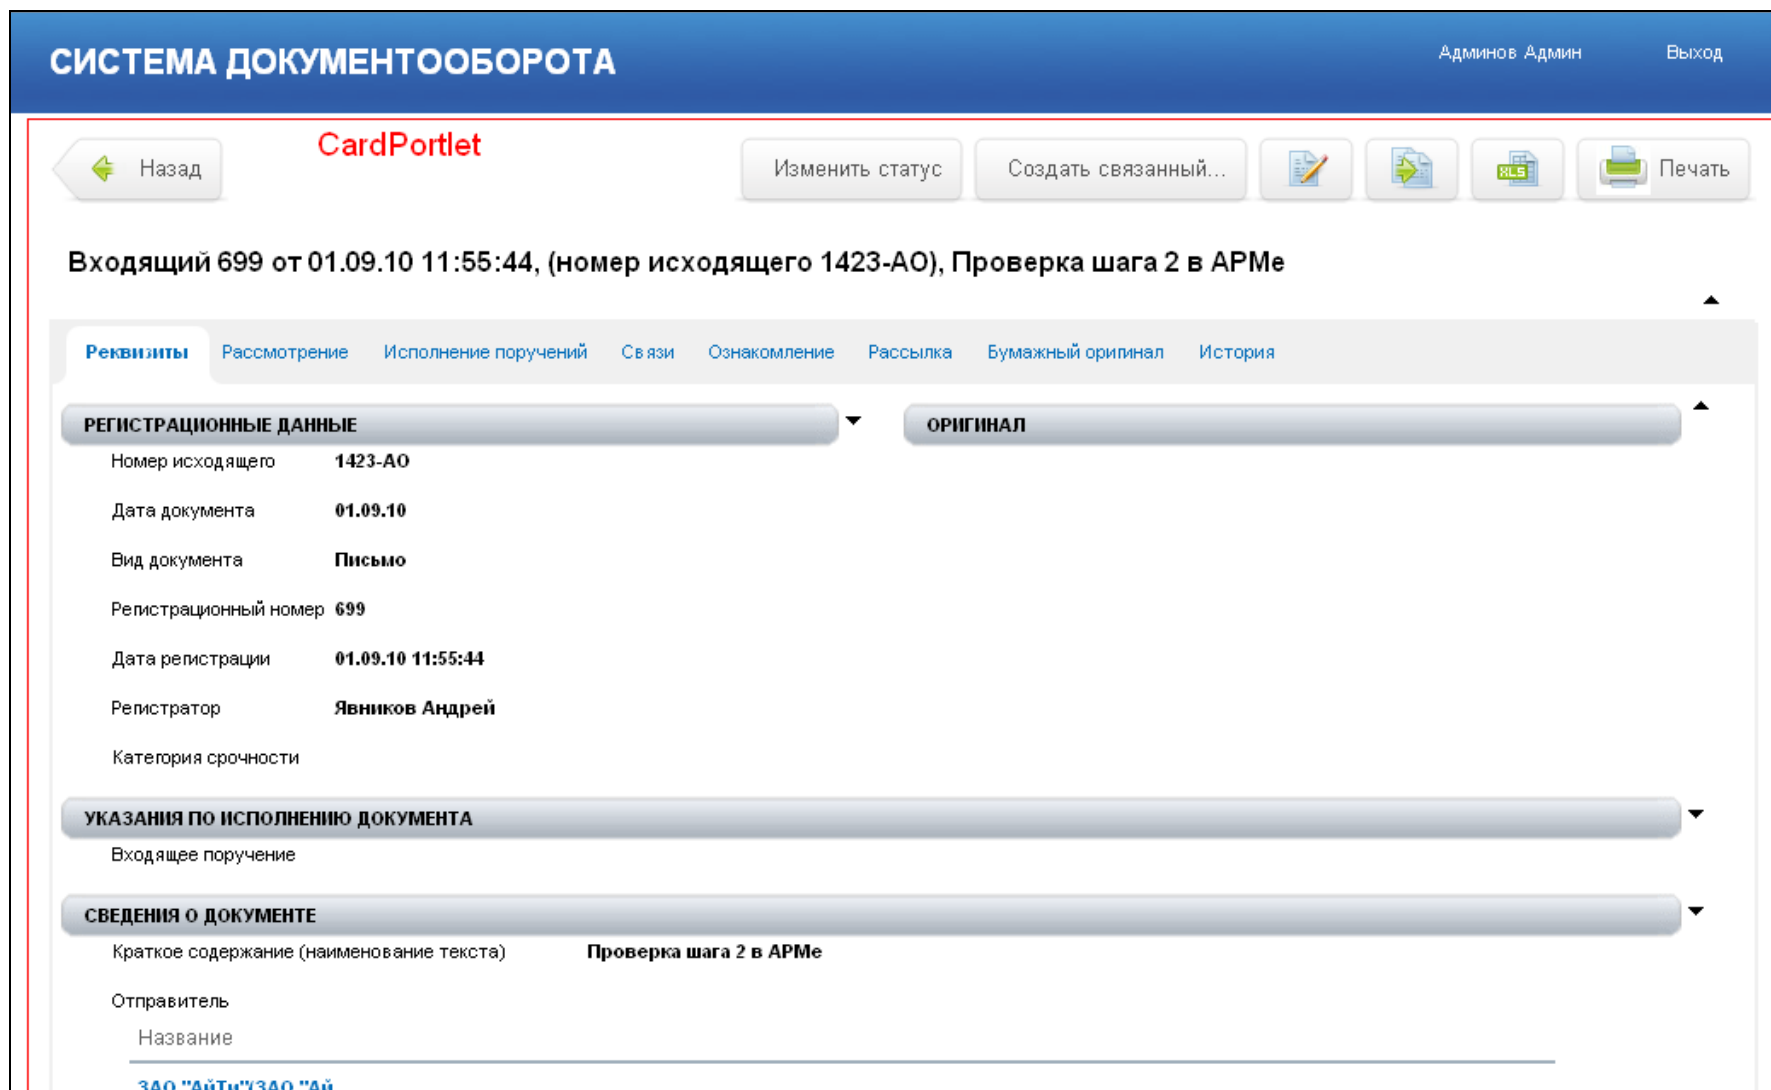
СИСТЕМА ДОКУМЕНТООБОРОТА

Админов Админ

Выход

Назад

CardPortlet

Изменить статус

Создать связанный...

Печать

Входящий 699 от 01.09.10 11:55:44, (номер исходящего 1423-АО), Проверка шага 2 в АРМе

Реквизиты | Рассмотрение | Исполнение поручений | Связи | Ознакомление | Рассылка | Бумажный оригинал | История

РЕГИСТРАЦИОННЫЕ ДАННЫЕ

ОРИГИНАЛ

Номер исходящего 1423-АО

Дата документа 01.09.10

Вид документа Письмо

Регистрационный номер 699

Дата регистрации 01.09.10 11:55:44

Регистратор Явников Андрей

Категория срочности

УКАЗАНИЯ ПО ИСПОЛНЕНИЮ ДОКУМЕНТА

Входящее поручение

СВЕДЕНИЯ О ДОКУМЕНТЕ

Краткое содержание (наименование текста) Проверка шага 2 в АРМе

Отправитель

Название

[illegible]